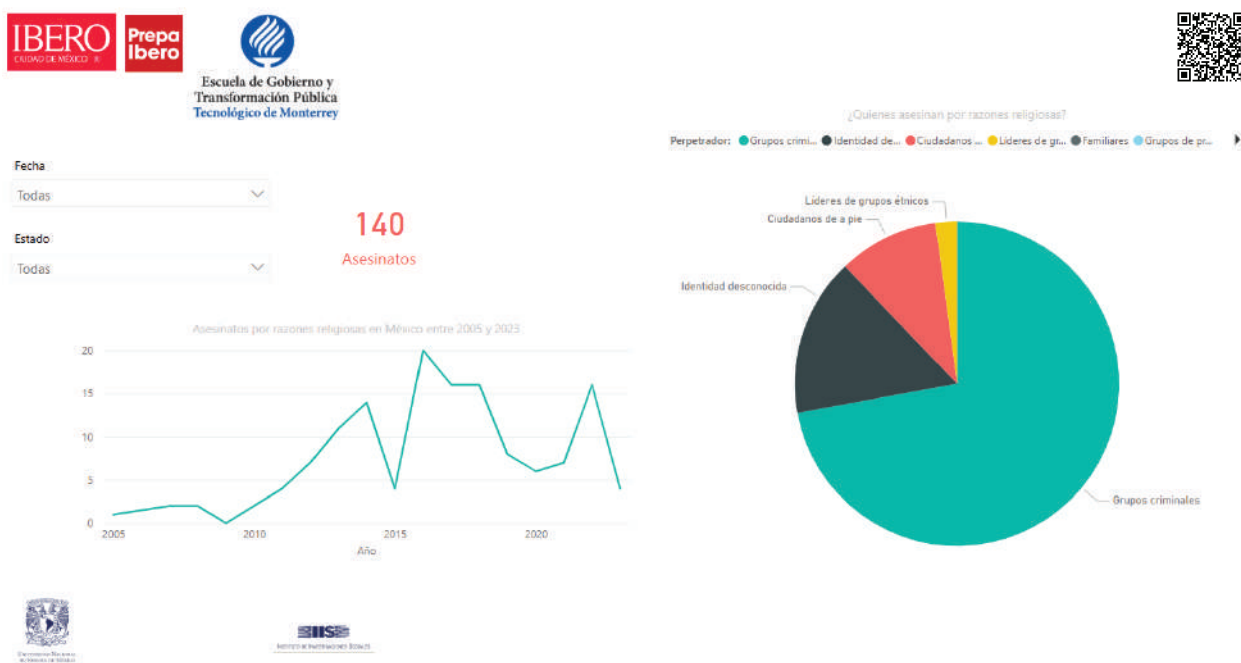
IBERO CIUDAD DE MÉXICO

Prepa Ibero

Escuela de Gobierno y Transformación Pública
Tecnológico de Monterrey

Fecha
Todas

Estado
Todas

140
Asesinatos

Asesinatos por razones religiosas en México entre 2005 y 2023

20
15
10
5
0
2005
2010
2015
2020
Año

¿Quienes asesinan por razones religiosas?

Perpetrador: Grupos crimi... Identidad de... Ciudadanos ... Lideres de gr... Familiares Grupos de pr...

Lideres de grupos étnicos
Ciudadanos de a pie
Identidad desconocida
Grupos criminales

Universidad Nacional Autónoma de México

IIS
Instituto de Investigaciones Sociales